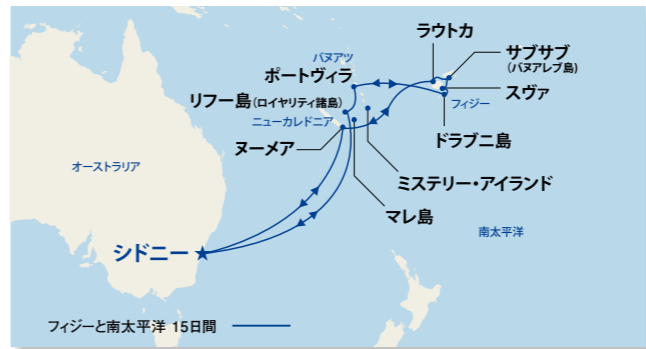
ラウトカ
サブサブ
(バヌアレブ島)
バヌアツ
ポートヴィラ
リフー島(ロイヤリティ諸島)
フィジー
スヴァ
ニューカレドニア
ドラブニ島
ヌーメア
オーストラリア
ミステリー・アイランド
マレ島
南太平洋
シドニー
フィジーと南太平洋 15日間